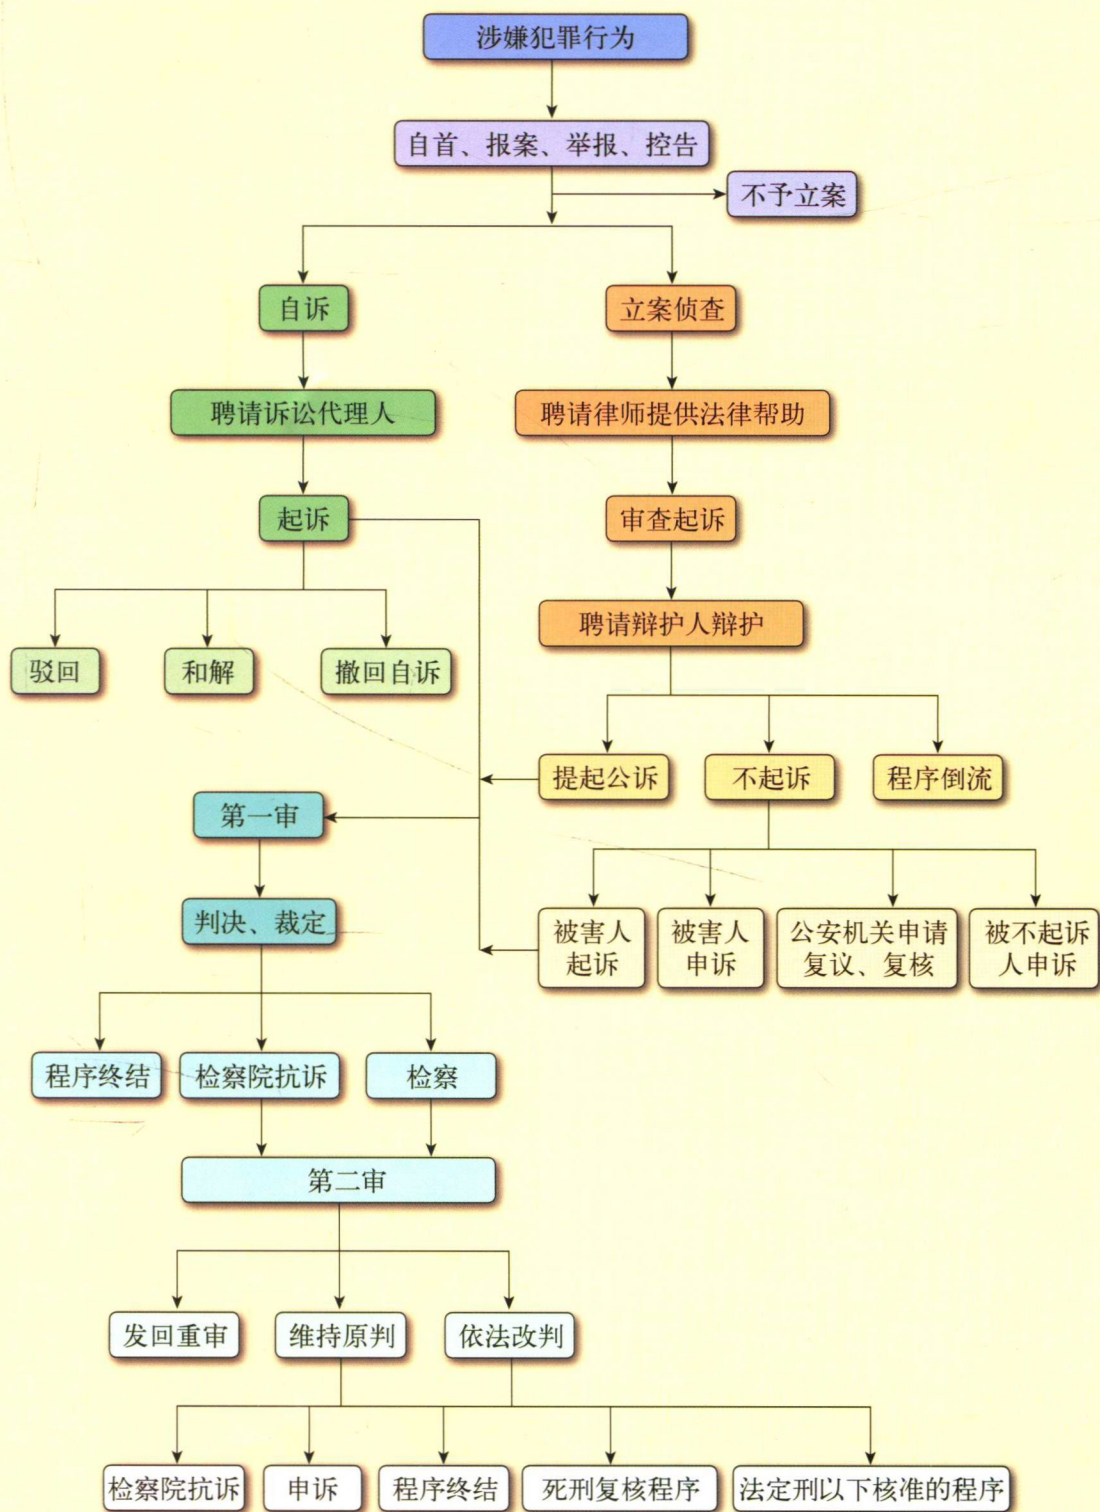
涉嫌犯罪行为

自首、报案、举报、控告

不予立案

自诉

立案侦查

聘请诉讼代理人

聘请律师提供法律帮助

起诉

审查起诉

聘请辩护人辩护

驳回

和解

撤回自诉

提起公诉

不起诉

程序倒流

第一审

判决、裁定

被害人起诉

被害人申诉

公安机关申请复议、复核

被不起诉人申诉

程序终结

检察院抗诉

检察

第二审

发回重审

维持原判

依法改判

检察院抗诉

申诉

程序终结

死刑复核程序

法定刑以下核准的程序